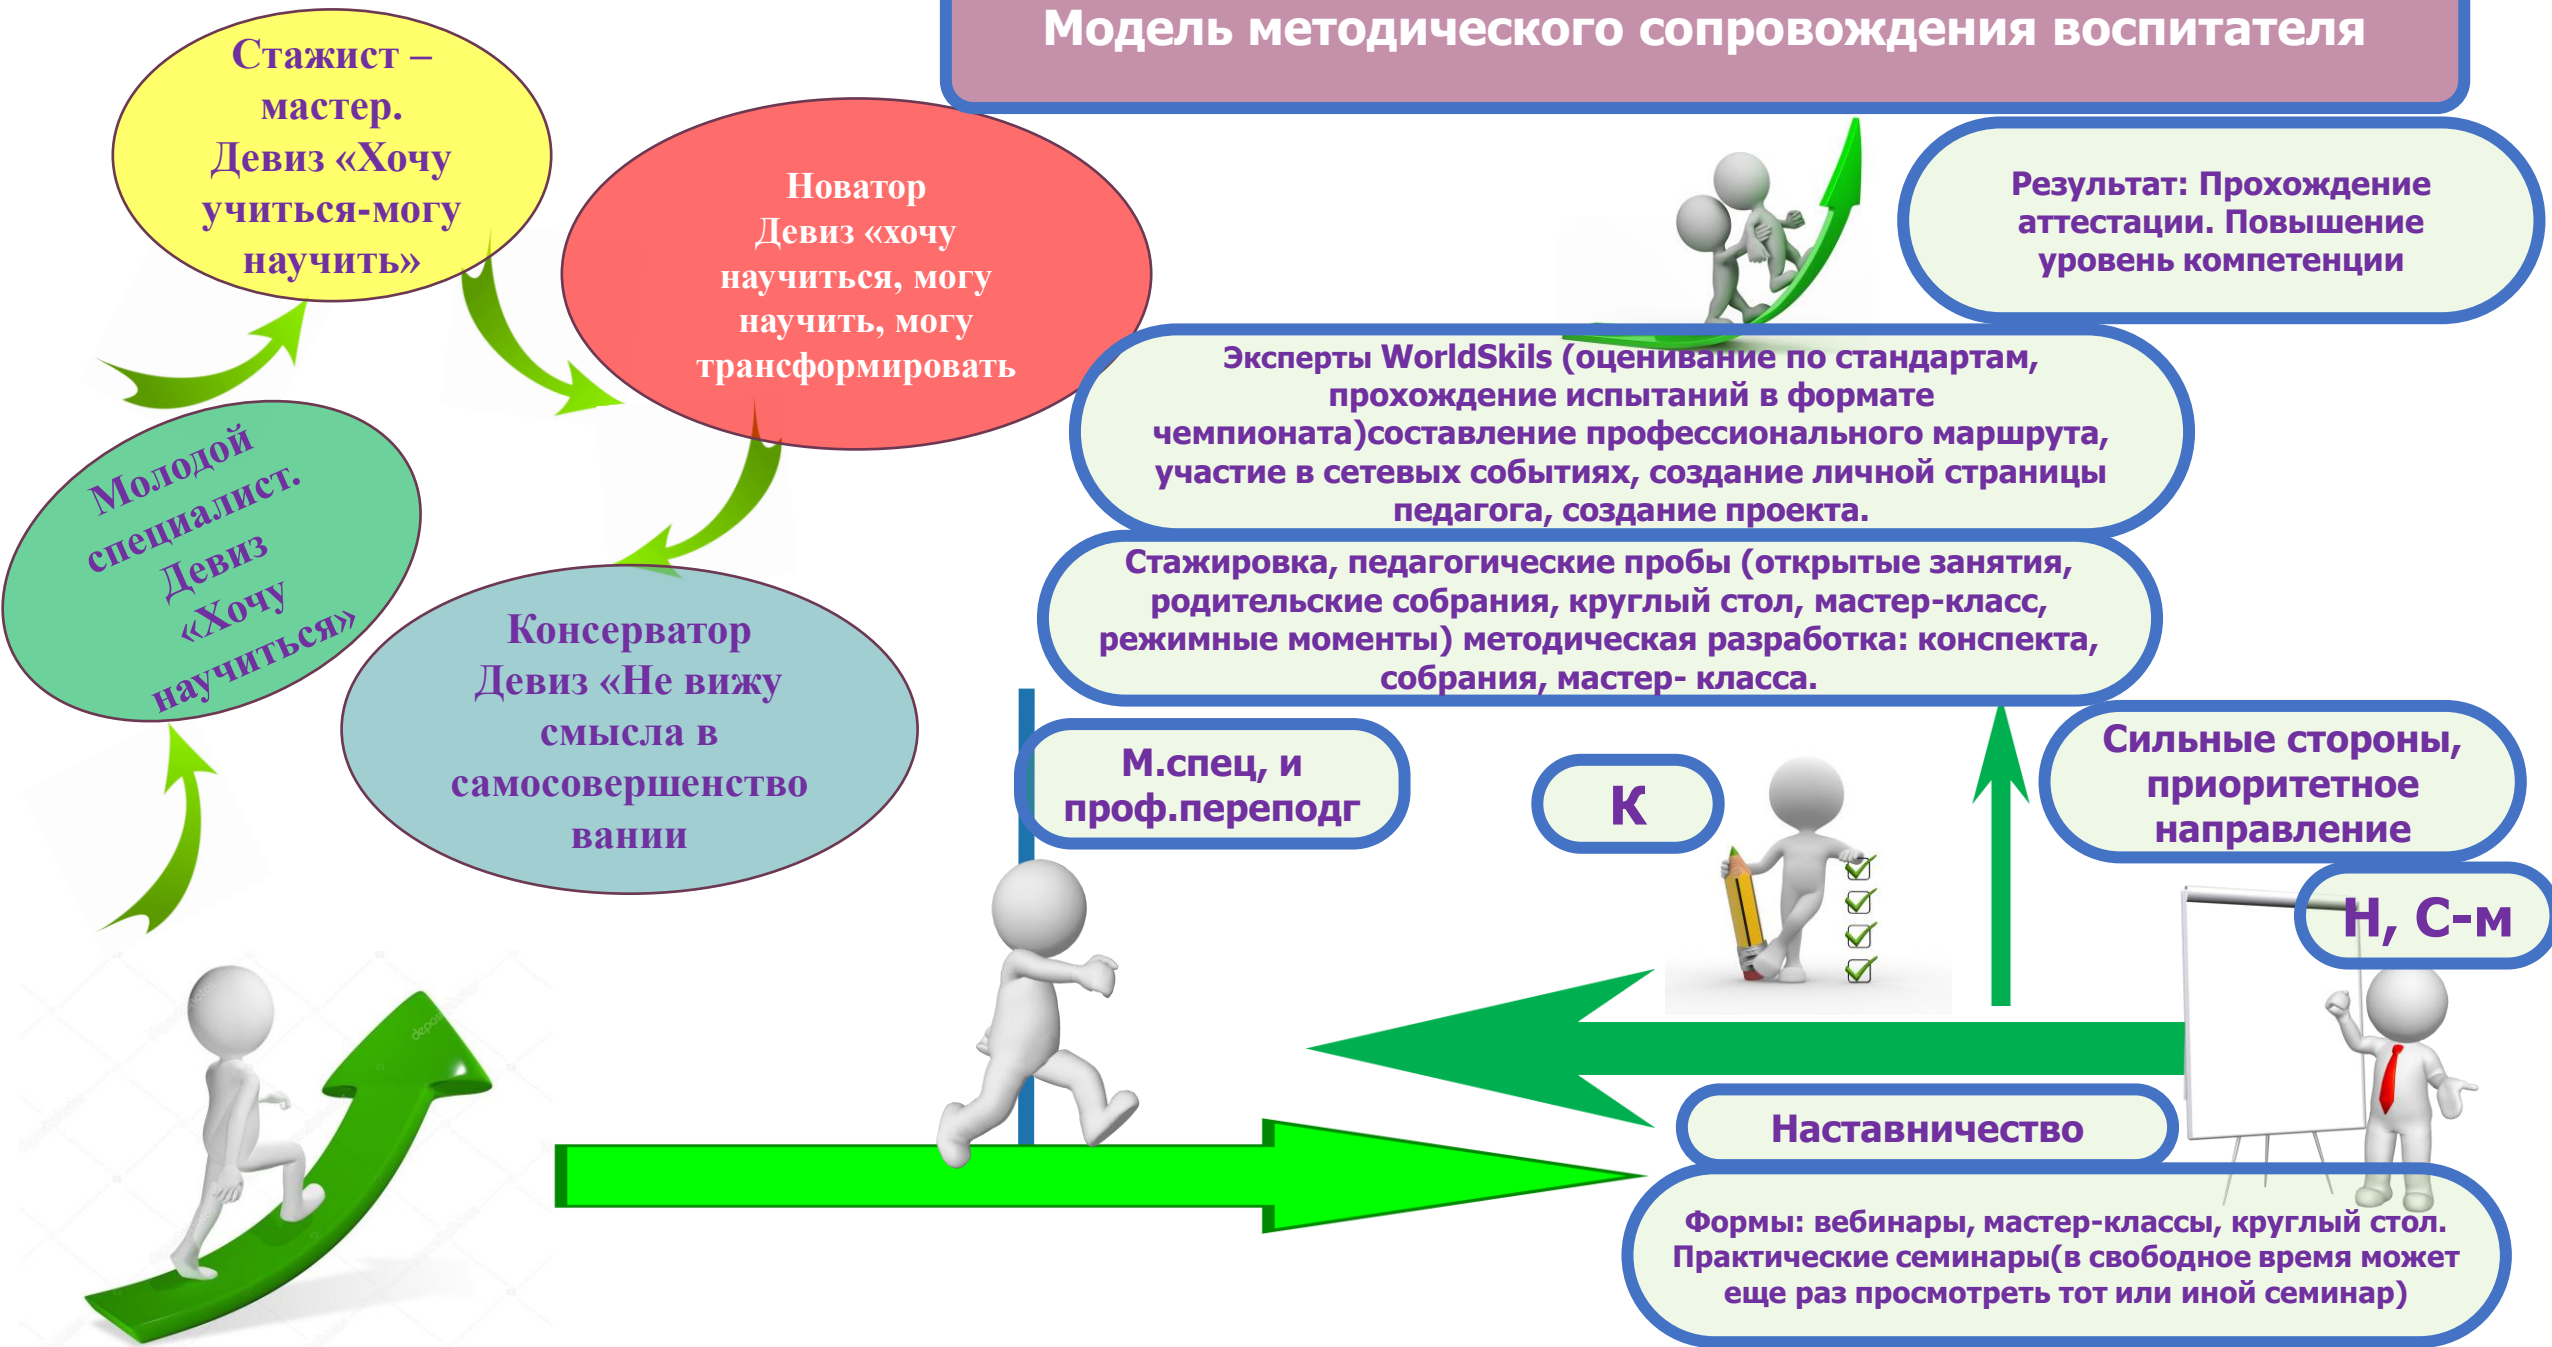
Модель методического сопровождения воспитателя

Стажист – мастер. Девиз «Хочу учиться-могу научить»

Новатор Девиз «хочу научиться, могу научить, могу трансформировать

Результат: Прохождение аттестации. Повышение уровень компетенции

Эксперты WorldSkils (оценивание по стандартам, прохождение испытаний в формате чемпионата)составление профессионального маршрута, участие в сетевых событиях, создание личной страницы педагога, создание проекта.

Молодой специалист. Девиз «Хочу научиться»

Стажировка, педагогические пробы (открытые занятия, родительские собрания, круглый стол, мастер-класс, режимные моменты) методическая разработка: конспекта, собрания, мастер- класса.

Консерватор Девиз «Не вижу смысла в самосовершенствовании

М.спец, и проф.переподг

К

Сильные стороны, приоритетное направление

Н, С-м

Наставничество

Формы: вебинары, мастер-классы, круглый стол. Практические семинары(в свободное время может еще раз просмотреть тот или иной семинар)